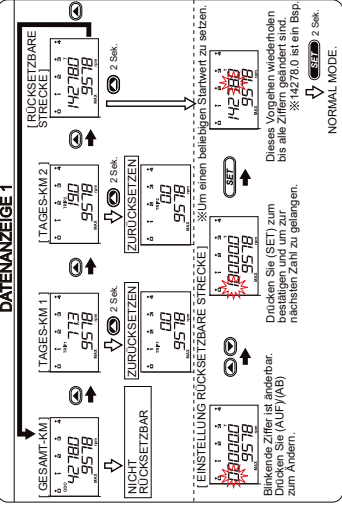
DATENANZEIGE 1

[GESAMT-KM]
142780
9578

NICHT RÜCKSETZBAR

[TAGES-KM 1]
773
9578
2 Sek.

ZURÜCKSETZEN
00
9578

[TAGES-KM 2]
190
9578
2 Sek.

ZURÜCKSETZEN
00
9578

[RÜCKSETZBARE STRECKE]
142780
9578
2 Sek.

※Um einen beliebigen Startwert zu setzen.

[EINSTELLUNG RÜCKSETZBARE STRECKE]
000000
9578

Blinkende Ziffer ist änderbar. Drücken Sie (AUF)/(AB) zum Ändern.

100000
9578

Drücken Sie (SET) zum bestätigen und um zur nächsten Zahl zu gelangen.

SET

142780
9578

Dieses Vorgehen wiederholen bis alle Ziffern geändert sind.
※14278.0 ist ein Bsp.

SET 2 Sek.

NORMAL MODE.